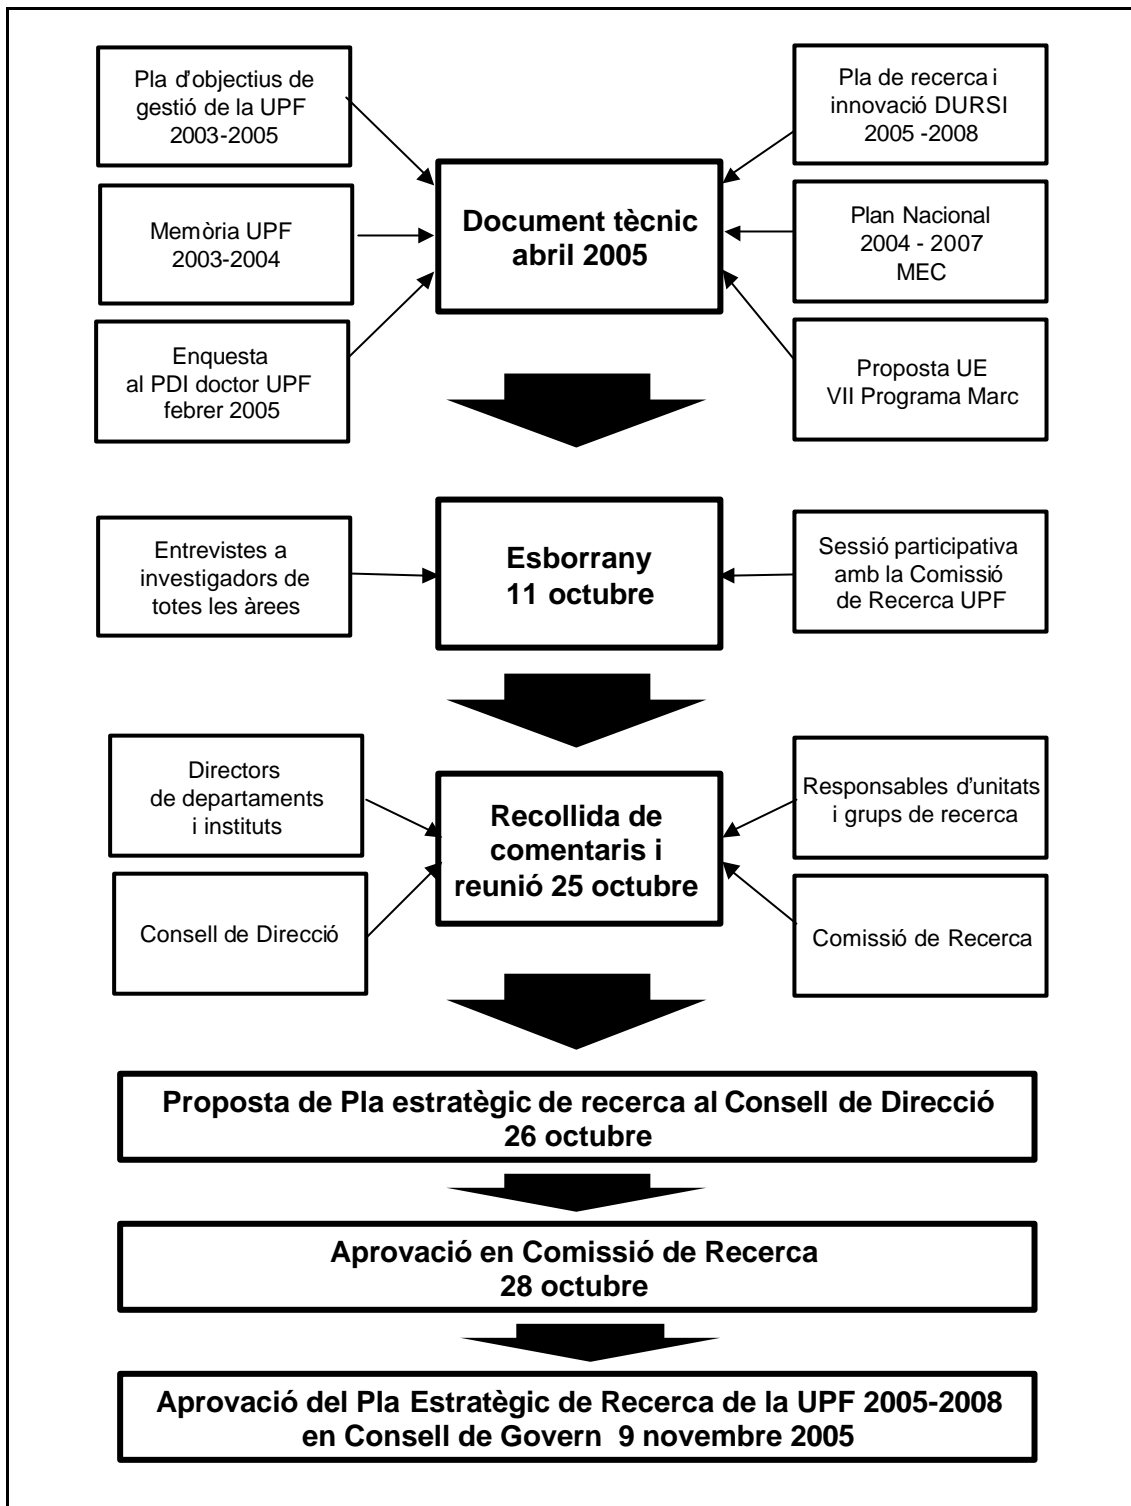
Pla d'objectius de gestió de la UPF 2003-2005

Memòria UPF 2003-2004

Enquesta al PDI doctor UPF febrer 2005

Document tècnic abril 2005

Pla de recerca i innovació DURSI 2005 -2008

Plan Nacional 2004 - 2007 MEC

Proposta UE VII Programa Marc

Entrevistes a investigadors de totes les àrees

Esborrany 11 octubre

Sessió participativa amb la Comissió de Recerca UPF

Directors de departaments i instituts

Consell de Direcció

Recollida de comentaris i reunió 25 octubre

Responsables d'unitats i grups de recerca

Comissió de Recerca

Proposta de Pla estratègic de recerca al Consell de Direcció 26 octubre

Aprovació en Comissió de Recerca 28 octubre

Aprovació del Pla Estratègic de Recerca de la UPF 2005-2008 en Consell de Govern 9 novembre 2005